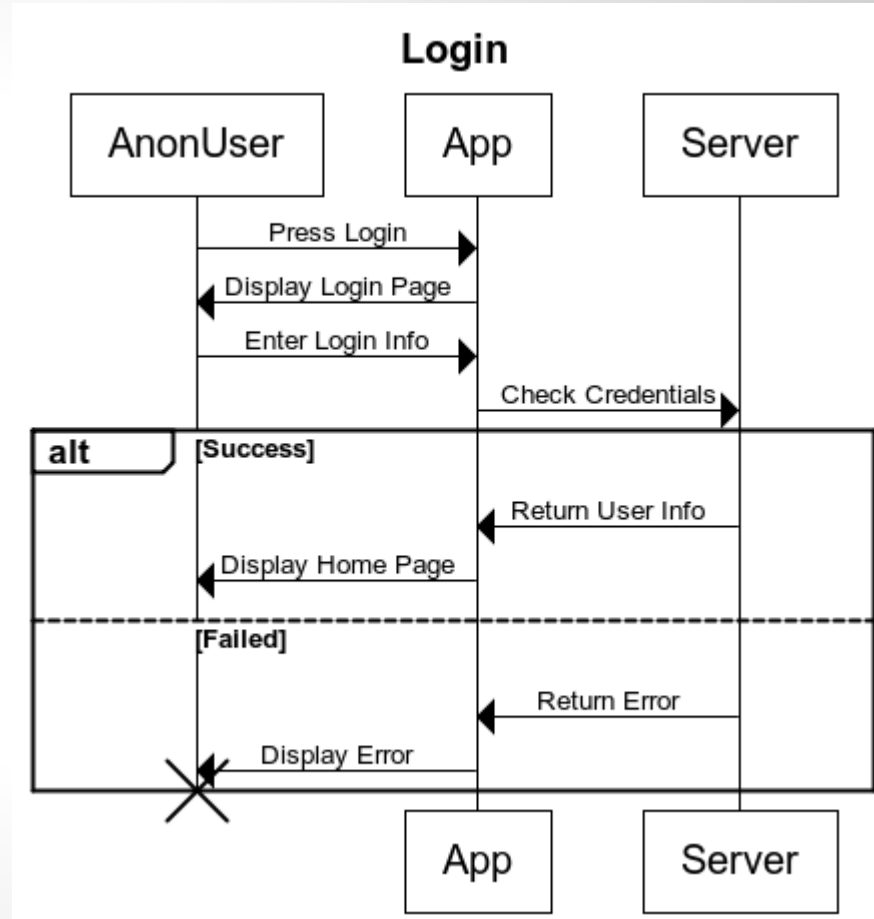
Login

AnonUser

App

Server

Press Login

Display Login Page

Enter Login Info

Check Credentials

alt

[Success]

Return User Info

Display Home Page

[Failed]

Return Error

Display Error

App

Server